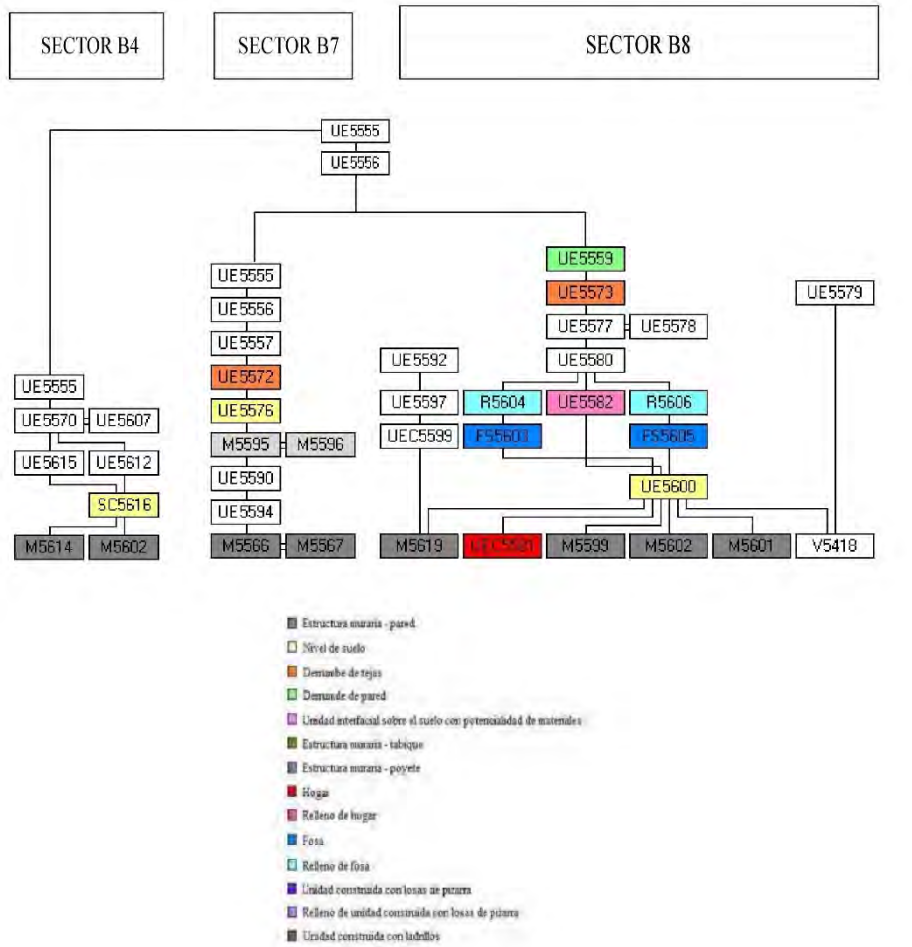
SECTOR B4

SECTOR B7

SECTOR B8

UE5555

UE5556

UE5555
UE5556
UE5557
UE5572
UE5576
M5595
M5596
UE5590
UE5594
M5566
M5567

UE5559
UE5573
UE5577
UE5578
UE5579
UE5580
UE5592
UE5597
UEC5599
R5604
UE5582
R5606
FS5603
FS5605
UE5600

UE5555
UE5570
UE5607
UE5615
UE5612
SC5616
M5614
M5602

M5619
UEC5581
M5599
M5602
M5601
V5418

Estructura muraria - pared
Nivel de suelo
Derrumbe de tejas
Derrumbe de pared
Unidad interfacial sobre el suelo con potencialidad de materiales
Estructura muraria - tabique
Estructura muraria - poyete
Hogar
Relleno de hogar
Fosa
Relleno de fosa
Unidad construida con losas de pizarra
Relleno de unidad construida con losas de pizarra
Unidad construida con ladrillos